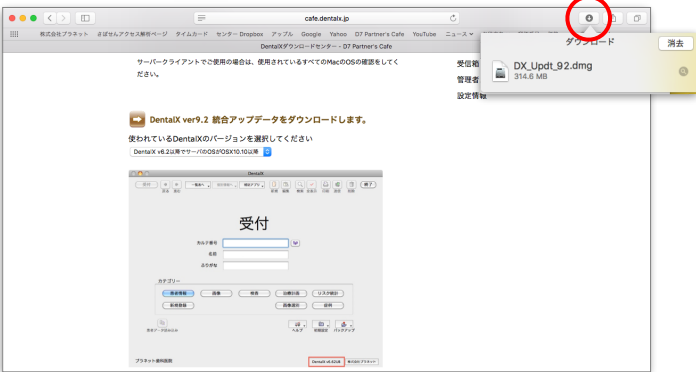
cafe.dentalx.jp

株式会社プラネット　さぼせんアクセス解析ページ　タイムカード　センター Dropbox　アップル　Google　Yahoo　D7 Partner's Cafe　YouTube　ニュース

DentalXダウンロードセンター - D7 Partner's Cafe

ダウンロード　消去

DX_Updt_92.dmg
314.6 MB

サーバークライアントでご使用の場合は、使用されているすべてのMacのOSの確認をしてください。

受信箱
管理者
設定情報

DentalX ver9.2 統合アップデータをダウンロードします。

使われているDentalXのバージョンを選択してください

DentalX v6.2以降でサーバのOSがOSX10.10以降

DentalX

終了

受付

カルテ番号
名前
ふりがな

カテゴリー

プラネット歯科医院

DentalX v6.42J6